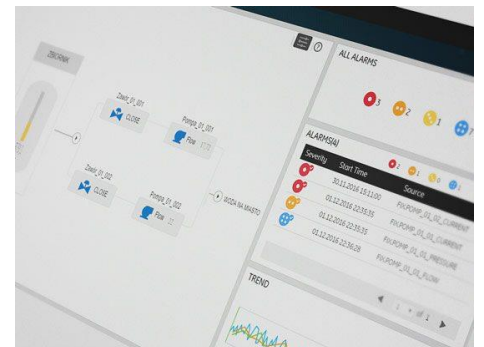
ZBIORNIK

Zawór_01_001
CLOSE

Pompa_01_001
Flow

Zawór_01_002
CLOSE

Pompa_01_002
Flow

WODA NA MIASTO

ALL ALARMS

3
2
1
1

ALARMS[4]

| Severity | Start Time | Source |
|---|---|---|
| | 30.11.2016 16:11:00 | FH.POMP_01_01_CURRENT |
| | 01.12.2016 22:35:35 | FH.POMP_01_02_CURRENT |
| | 01.12.2016 22:35:35 | FH.POMP_01_01_PRESSURE |
| | 01.12.2016 22:36:28 | FH.POMP_01_02_FLOW |

TREND